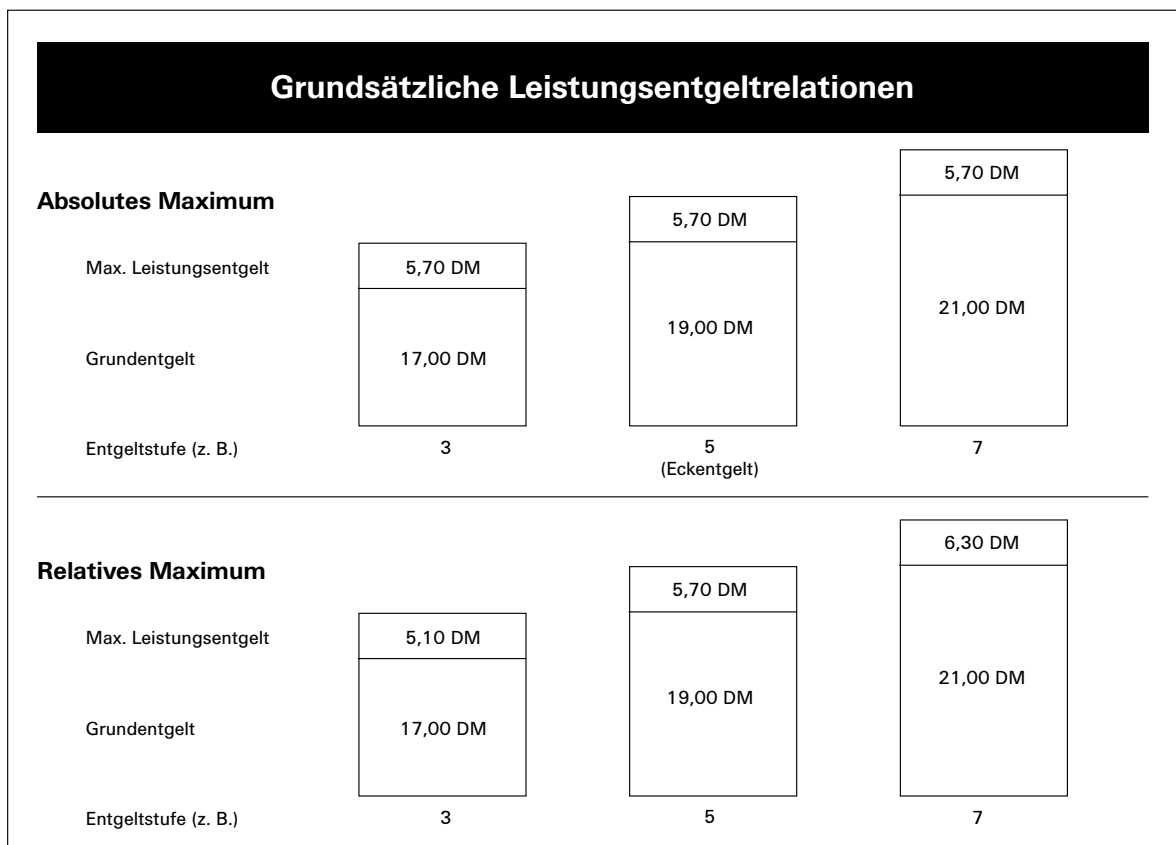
Grundsätzliche Leistungsentgeltrelationen

Absolutes Maximum

Max. Leistungsentgelt

Grundentgelt

Entgeltstufe (z. B.)

5,70 DM
17,00 DM
3

5,70 DM
19,00 DM
5
(Eckentgelt)

5,70 DM
21,00 DM
7

Relatives Maximum

Max. Leistungsentgelt

Grundentgelt

Entgeltstufe (z. B.)

5,10 DM
17,00 DM
3

5,70 DM
19,00 DM
5

6,30 DM
21,00 DM
7